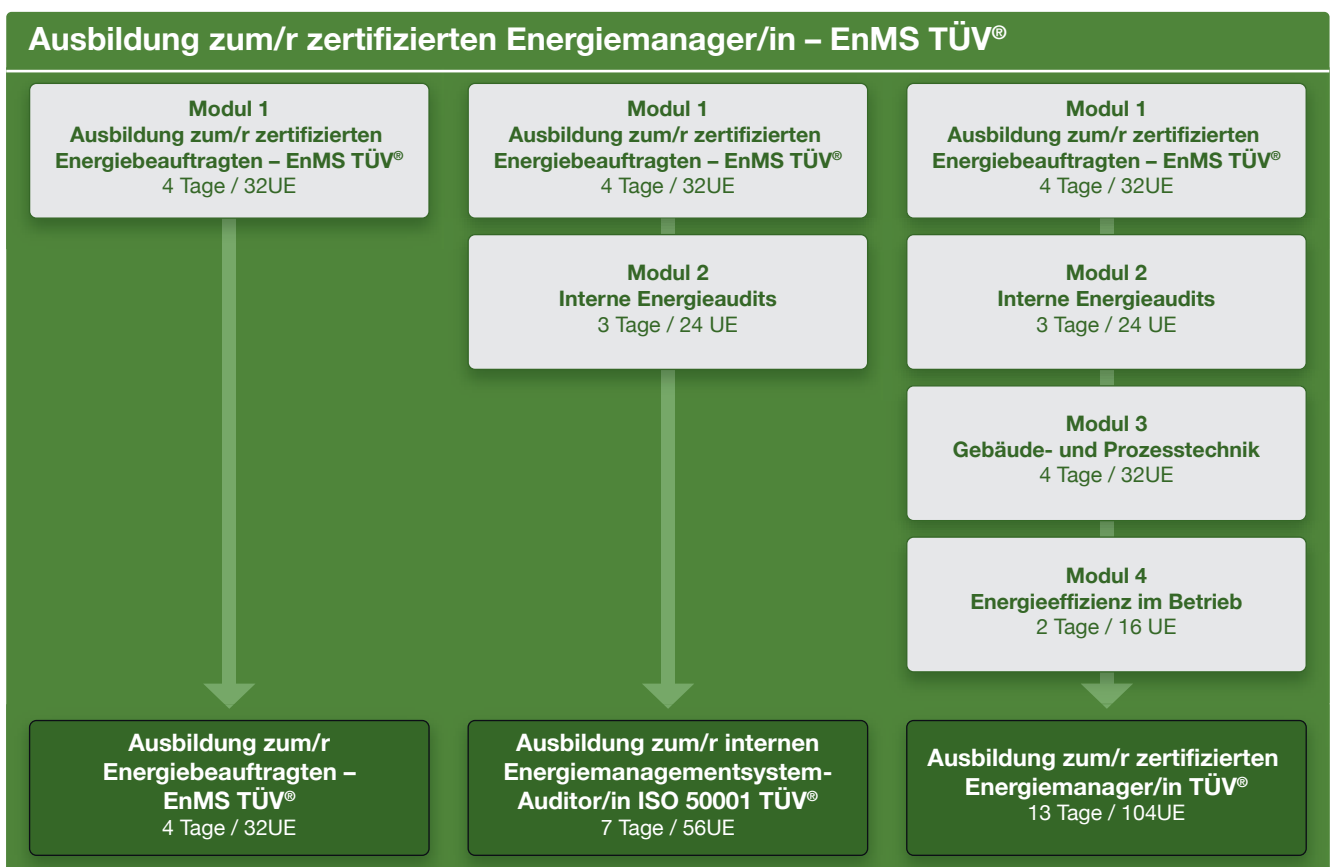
Ausbildung zum/r zertifizierten Energiemanager/in – EnMS TÜV®

Modul 1
Ausbildung zum/r zertifizierten Energiebeauftragten – EnMS TÜV®
4 Tage / 32UE

Ausbildung zum/r Energiebeauftragten – EnMS TÜV®
4 Tage / 32UE

Modul 1
Ausbildung zum/r zertifizierten Energiebeauftragten – EnMS TÜV®
4 Tage / 32UE

Modul 2
Interne Energieaudits
3 Tage / 24 UE

Ausbildung zum/r internen Energiemanagementsystem-Auditor/in ISO 50001 TÜV®
7 Tage / 56UE

Modul 1
Ausbildung zum/r zertifizierten Energiebeauftragten – EnMS TÜV®
4 Tage / 32UE

Modul 2
Interne Energieaudits
3 Tage / 24 UE

Modul 3
Gebäude- und Prozesstechnik
4 Tage / 32UE

Modul 4
Energieeffizienz im Betrieb
2 Tage / 16 UE

Ausbildung zum/r zertifizierten Energiemanager/in TÜV®
13 Tage / 104UE